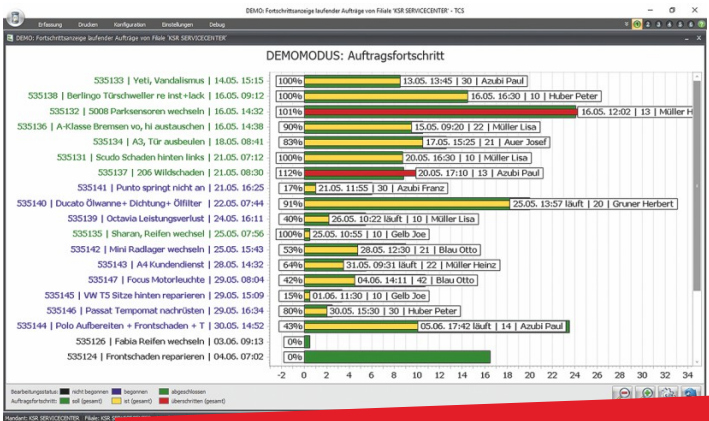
DEMO: Fortschrittsanzeige laufender Aufträge von Filiale 'KSR SERVICECENTER' - TCS

Erfassung Drucken Konfiguration Einstellungen Debug

DEMO: Fortschrittsanzeige laufender Aufträge von Filiale 'KSR SERVICECENTER'

DEMOMODUS: Auftragsfortschritt

535133 | Yeti, Vandalismus | 14.05. 15:15
535138 | Berlingo Türschweller re inst+lack | 16.05. 09:12
535132 | 5008 Parksensoren wechseln | 16.05. 14:32
535136 | A-Klasse Bremsen vo, hi austauschen | 16.05. 14:38
535134 | A3, Tür ausbeulen | 18.05. 08:41
535131 | Scudo Schaden hinten links | 21.05. 07:12
535137 | 206 Wildschaden | 21.05. 08:30
535141 | Punto springt nicht an | 21.05. 16:25
535140 | Ducato Ölwanne+ Dichtung+ Ölfilter | 22.05. 07:44
535139 | Octavia Leistungsverlust | 24.05. 16:11
535135 | Sharan, Reifen wechsel | 25.05. 07:56
535142 | Mini Radlager wechseln | 25.05. 15:43
535143 | A4 Kundendienst | 28.05. 14:32
535147 | Focus Motorleuchte | 29.05. 08:04
535145 | VW T5 Sitze hinten reparieren | 29.05. 15:09
535146 | Passat Tempomat nachrüsten | 29.05. 16:34
535144 | Polo Aufbereiten + Frontschaden + T | 30.05. 14:52
535126 | Fabia Reifen wechseln | 03.06. 09:13
535124 | Frontschaden reparieren | 04.06. 07:02

100% 13.05. 13:45 | 30 | Azubi Paul
100% 16.05. 16:30 | 10 | Huber Peter
101% 16.05. 12:02 | 13 | Müller H
90% 15.05. 09:20 | 22 | Müller Lisa
83% 17.05. 15:25 | 21 | Auer Josef
100% 20.05. 16:30 | 10 | Müller Lisa
112% 20.05. 17:10 | 13 | Azubi Paul
17% 21.05. 11:55 | 30 | Azubi Franz
91% 25.05. 13:57 läuft | 20 | Gruner Herbert
40% 26.05. 10:22 läuft | 10 | Müller Lisa
100% 25.05. 10:55 | 10 | Gelb Joe
53% 28.05. 12:30 | 21 | Blau Otto
64% 31.05. 09:31 läuft | 22 | Müller Heinz
42% 04.06. 14:11 | 42 | Blau Otto
15% 01.06. 11:30 | 10 | Gelb Joe
80% 30.05. 15:30 | 30 | Huber Peter
43% 05.06. 17:42 läuft | 14 | Azubi Paul
0%
0%

-2 0 2 4 6 8 10 12 14 16 18 20 22 24 26 28 30 32 34

Bearbeitungsstatus: nicht begonnen begonnen abgeschlossen
Auftragsfortschritt: soll (gesamt) ist (gesamt) überschritten (gesamt)

Mandant: KSR SERVICECENTER Filiale: KSR SER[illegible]